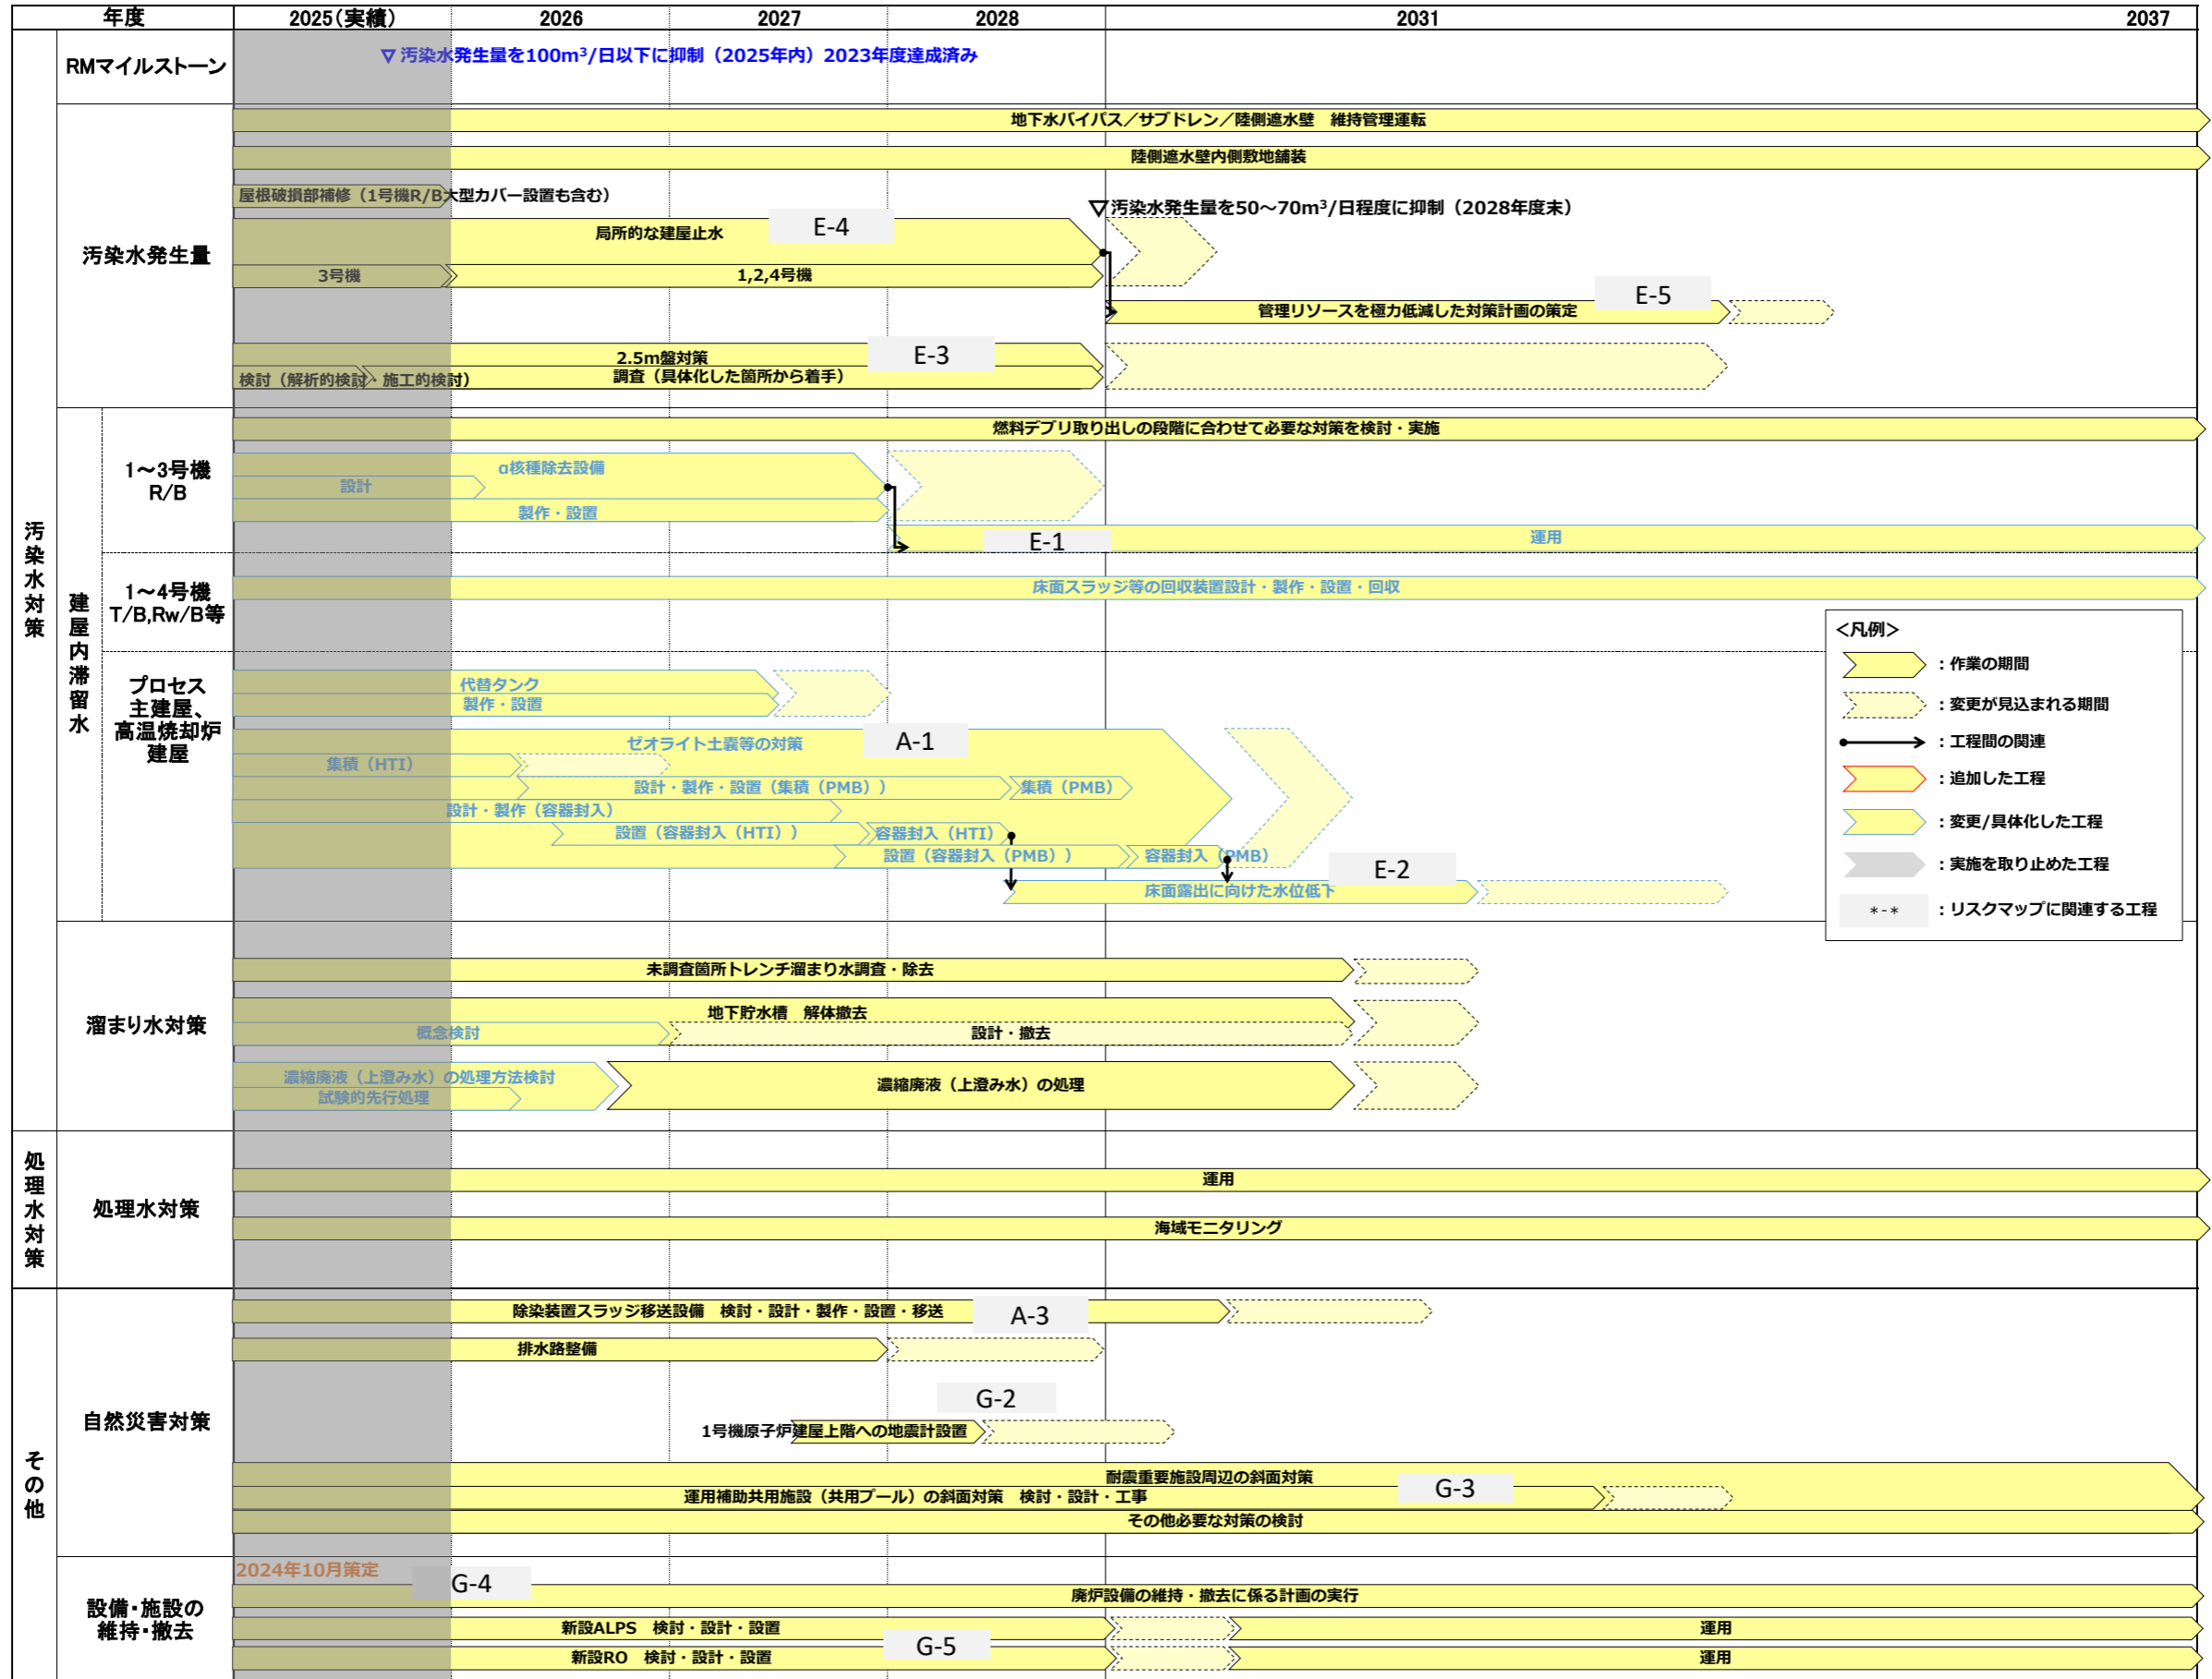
| 年度 | 2025（実績） | 2026 | 2027 | 2028 | 2031 | 2037 |
|---|---|---|---|---|---|---|

汚染水対策

RMマイルストーン
▽ 汚染水発生量を100m³/日以下に抑制（2025年内）2023年度達成済み

汚染水発生量
地下水バイパス／サブドレン／陸側遮水壁　維持管理運転
陸側遮水壁内側敷地舗装
屋根破損部補修（1号機R/B大型カバー設置も含む）
▽汚染水発生量を50～70m³/日程度に抑制（2028年度末）
局所的な建屋止水
E-4
3号機
1,2,4号機
管理リソースを極力低減した対策計画の策定
E-5
2.5m盤対策
E-3
検討（解析的検討・施工的検討）
調査（具体化した箇所から着手）

建屋内滞留水

1～3号機 R/B
燃料デブリ取り出しの段階に合わせて必要な対策を検討・実施
α核種除去設備
設計
製作・設置
E-1
運用

1～4号機 T/B,Rw/B等
床面スラッジ等の回収装置設計・製作・設置・回収

プロセス主建屋、高温焼却炉建屋
代替タンク
製作・設置
ゼオライト土嚢等の対策
A-1
集積（HTI）
設計・製作・設置（集積（PMB））
集積（PMB）
設計・製作（容器封入）
設置（容器封入（HTI））
容器封入（HTI）
設置（容器封入（PMB））
容器封入（PMB）
E-2
床面露出に向けた水位低下

<凡例>
：作業の期間
：変更が見込まれる期間
：工程間の関連
：追加した工程
：変更/具体化した工程
：実施を取り止めた工程
＊-＊ ：リスクマップに関連する工程

溜まり水対策
未調査箇所トレンチ溜まり水調査・除去
地下貯水槽　解体撤去
概念検討
設計・撤去
濃縮廃液（上澄み水）の処理方法検討
試験的先行処理
濃縮廃液（上澄み水）の処理

処理水対策

処理水対策
運用
海域モニタリング

その他

自然災害対策
除染装置スラッジ移送設備　検討・設計・製作・設置・移送
A-3
排水路整備
G-2
1号機原子炉建屋上階への地震計設置
耐震重要施設周辺の斜面対策
G-3
運用補助共用施設（共用プール）の斜面対策　検討・設計・工事
その他必要な対策の検討

設備・施設の維持・撤去
2024年10月策定
G-4
廃炉設備の維持・撤去に係る計画の実行
新設ALPS　検討・設計・設置
運用
G-5
新設RO　検討・設計・設置
運用